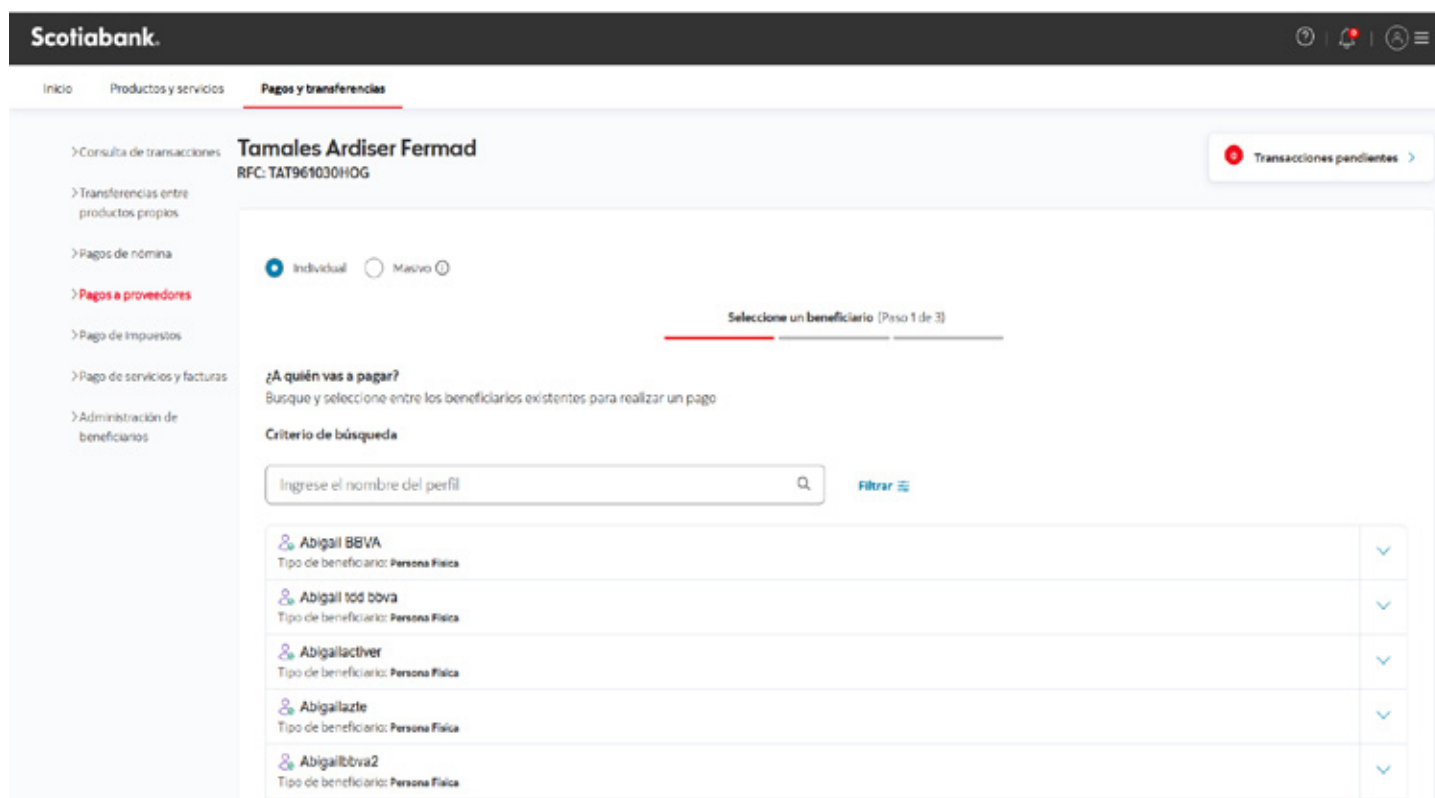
Scotiabank.

Inicio Productos y servicios Pagos y transferencias

>Consulta de transacciones
>Transferencias entre productos propios
>Pagos de nómina
>Pagos a proveedores
>Pago de impuestos
>Pago de servicios y facturas
>Administración de beneficiarios

Tamales Ardiser Fermad
RFC: TAT961030HOG

0 Transacciones pendientes >

Individual Masivo ⓘ

Seleccione un beneficiario (Paso 1 de 3)

¿A quién vas a pagar?
Busque y seleccione entre los beneficiarios existentes para realizar un pago

Criterio de búsqueda

Ingrese el nombre del perfil

Filtrar

Abigail BBVA
Tipo de beneficiario: Persona Física

Abigail tdd bbva
Tipo de beneficiario: Persona Física

Abigailactiver
Tipo de beneficiario: Persona Física

Abigailazte
Tipo de beneficiario: Persona Física

Abigailbbva2
Tipo de beneficiario: Persona Física